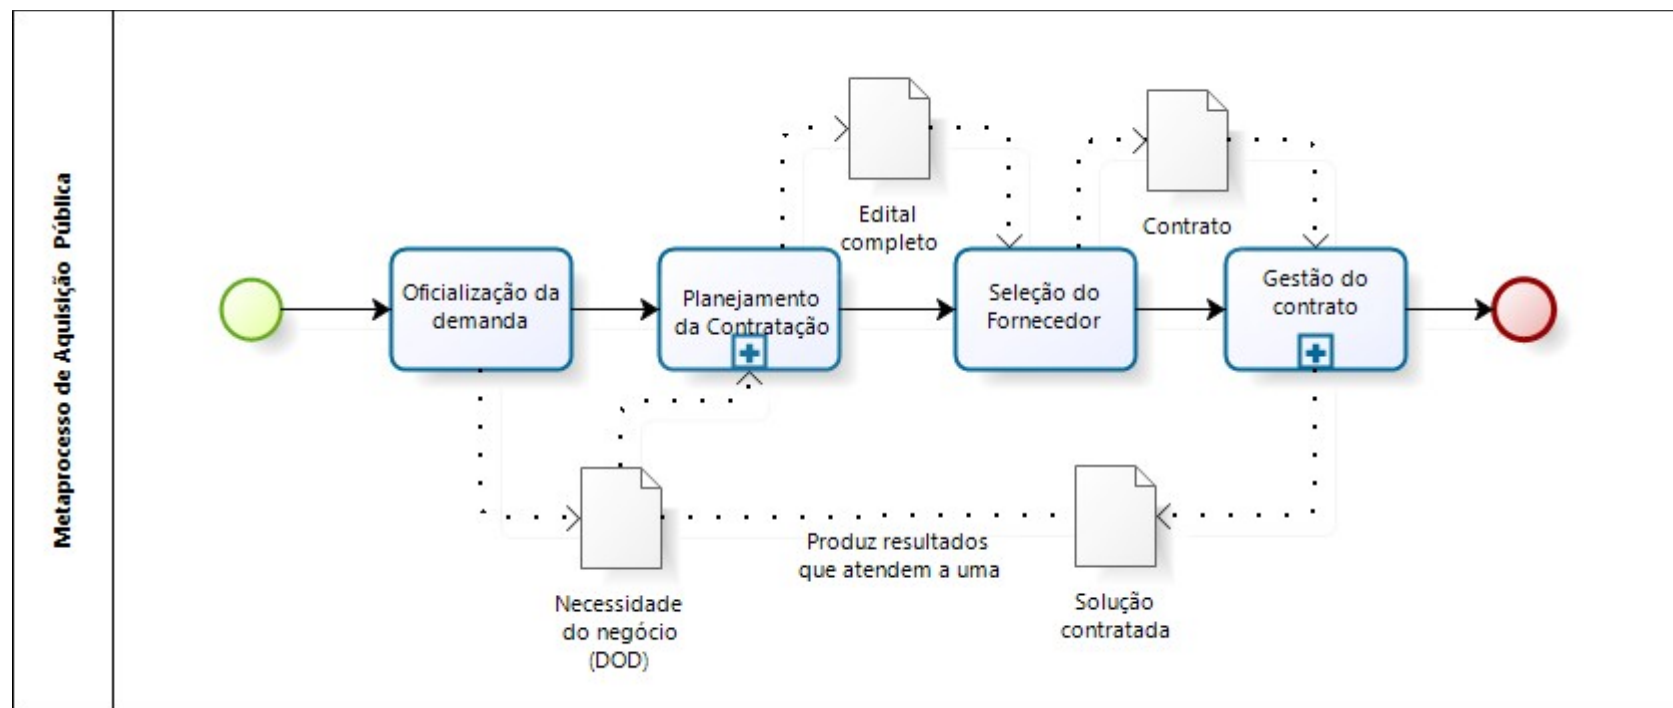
Metaprocesso de Aquisição Pública

Oficialização da demanda

Planejamento da Contratação

Edital completo

Seleção do Fornecedor

Contrato

Gestão do contrato

Necessidade do negócio (DOD)

Produz resultados que atendem a uma

Solução contratada